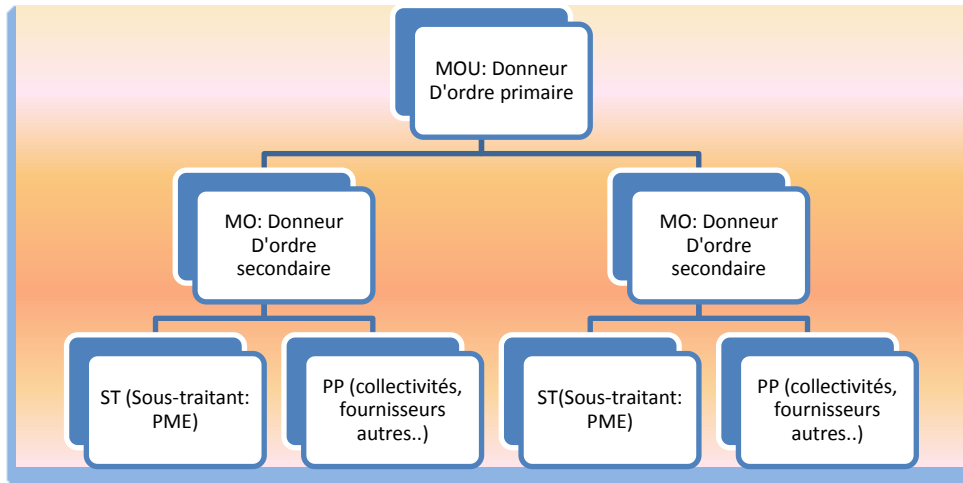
MOU: Donneur D'ordre primaire

MO: Donneur D'ordre secondaire

MO: Donneur D'ordre secondaire

ST (Sous-traitant: PME)

PP (collectivités, fournisseurs autres..)

ST(Sous-traitant: PME)

PP (collectivités, fournisseurs autres..)